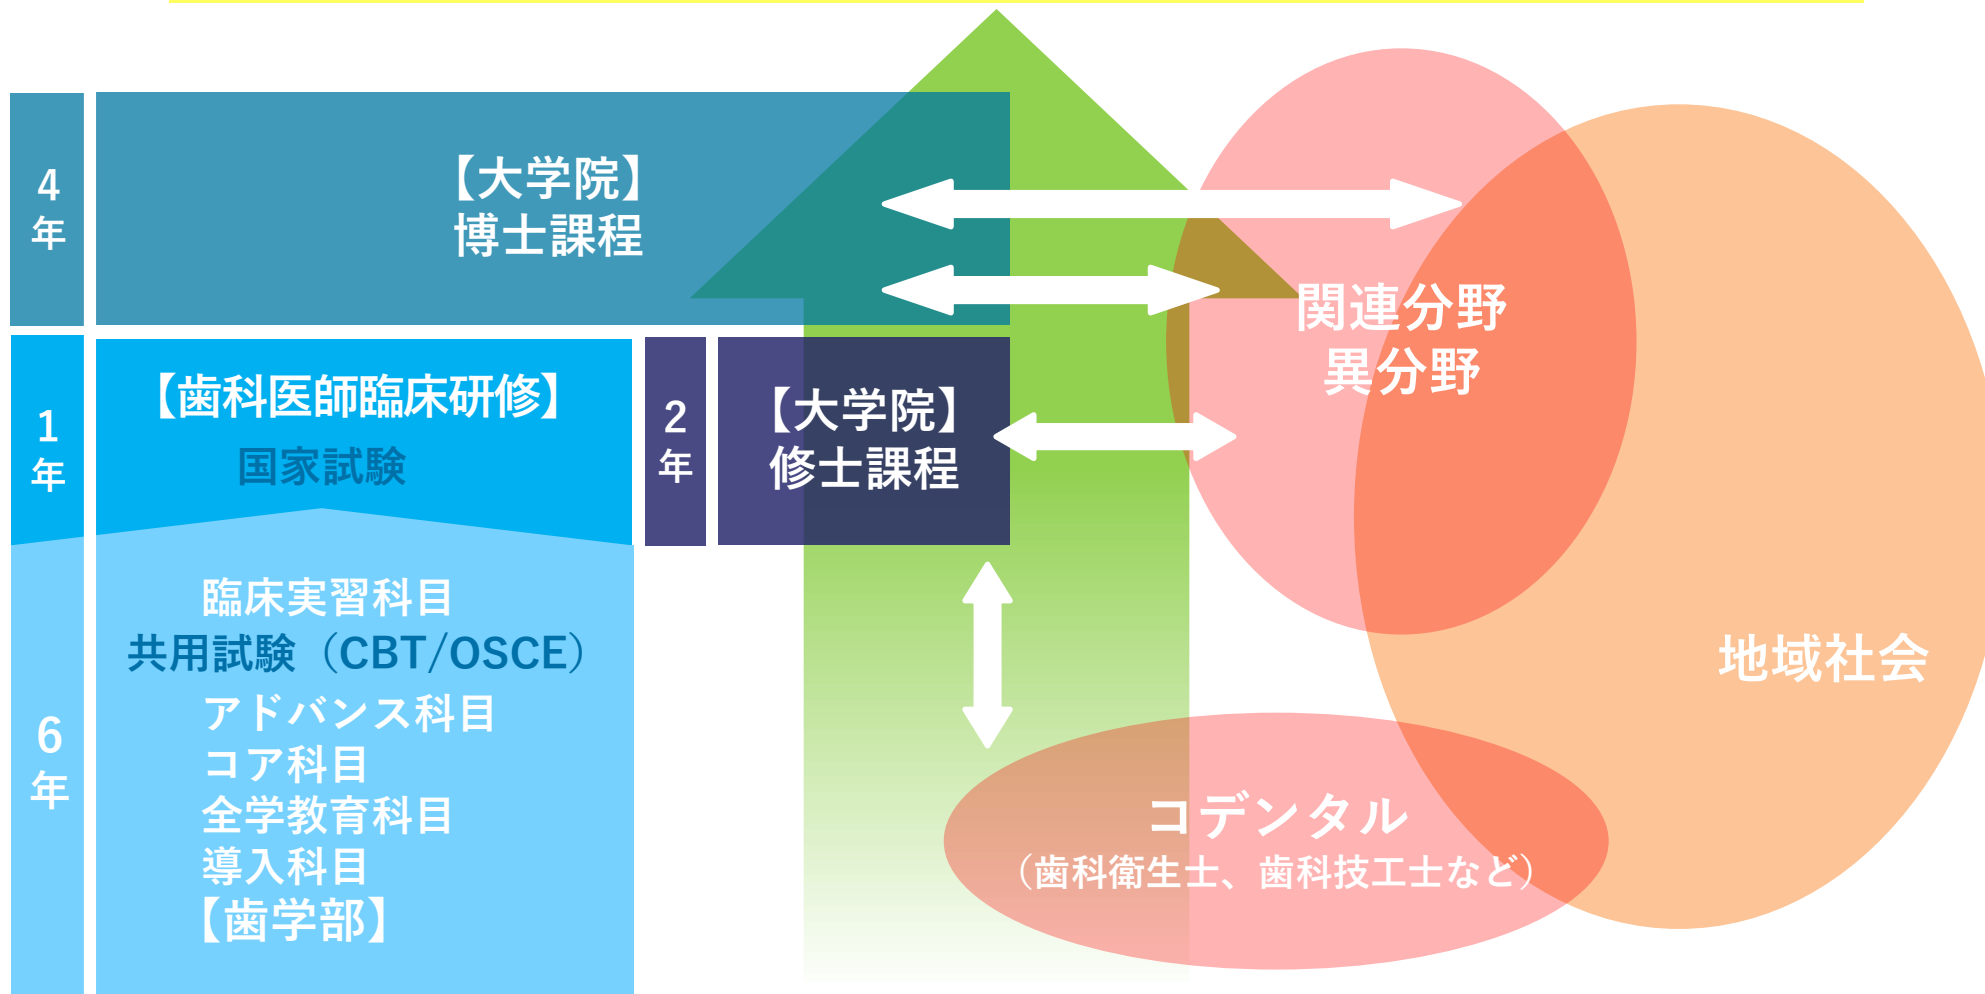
4
年

【大学院】
博士課程

関連分野
異分野

1
年

【歯科医師臨床研修】
国家試験

2
年

【大学院】
修士課程

6
年

臨床実習科目
共用試験（CBT/OSCE）
アドバンス科目
コア科目
全学教育科目
導入科目
【歯学部】

地域社会

コデンタル
（歯科衛生士、歯科技工士など）